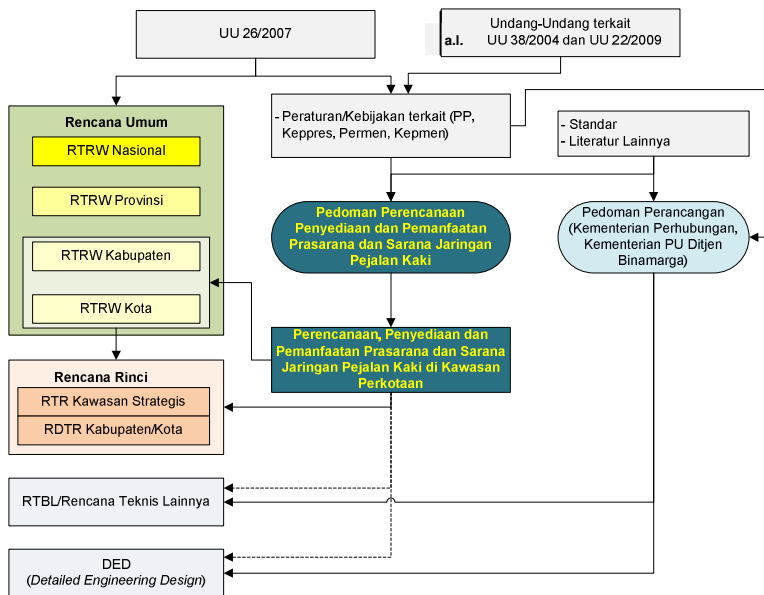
UU 26/2007

Undang-Undang terkait
a.l. UU 38/2004 dan UU 22/2009

Rencana Umum

RTRW Nasional

RTRW Provinsi

RTRW Kabupaten

RTRW Kota

- Peraturan/Kebijakan terkait (PP, Keppres, Permen, Kepmen)

- Standar
- Literatur Lainnya

Pedoman Perencanaan Penyediaan dan Pemanfaatan Prasarana dan Sarana Jaringan Pejalan Kaki

Pedoman Perancangan (Kementerian Perhubungan, Kementerian PU Ditjen Binamarga)

Perencanaan, Penyediaan dan Pemanfaatan Prasarana dan Sarana Jaringan Pejalan Kaki di Kawasan Perkotaan

Rencana Rinci

RTR Kawasan Strategis

RDTR Kabupaten/Kota

RTBL/Rencana Teknis Lainnya

DED
(Detailed Engineering Design)